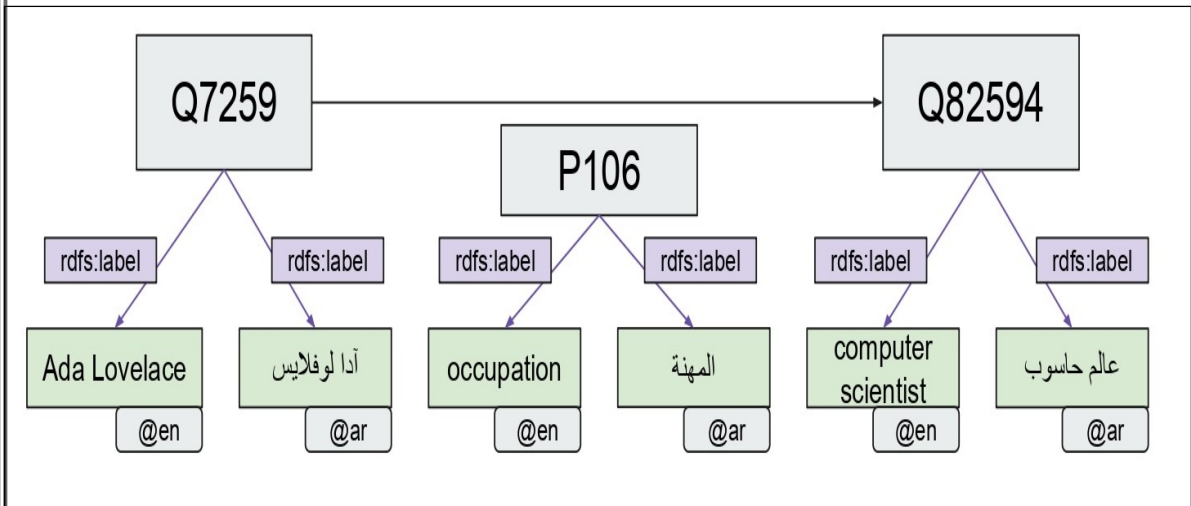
Q7259

P106

Q82594

rdfs:label

rdfs:label

rdfs:label

rdfs:label

rdfs:label

rdfs:label

Ada Lovelace

@en

آدا لوفلايس

@ar

occupation

@en

المهنة

@ar

computer scientist

@en

عالم حاسوب

@ar